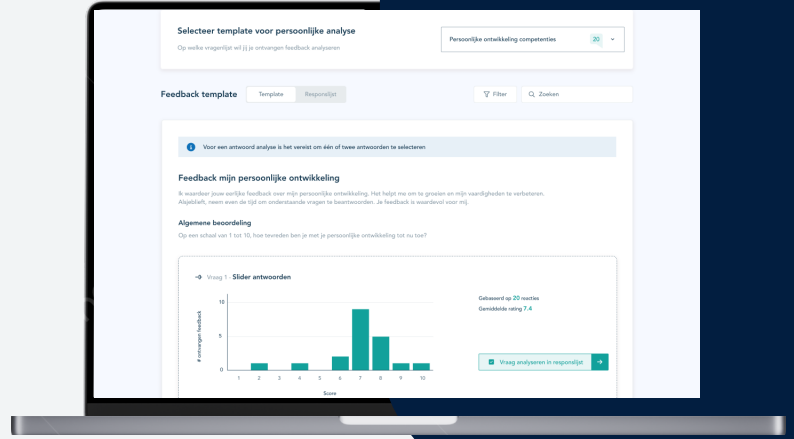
Selecteer template voor persoonlijke analyse

Op welke vragenlijst wil jij je ontvangen feedback analyseren

Persoonlijke ontwikkeling competenties 20

Feedback template Template Responslijst

Filter Zoeken

Voor een antwoord analyse is het vereist om één of twee antwoorden te selecteren

Feedback mijn persoonlijke ontwikkeling

Ik waardeer jouw eerlijke feedback over mijn persoonlijke ontwikkeling. Het helpt me om te groeien en mijn vaardigheden te verbeteren. Alsjeblieft, neem even de tijd om onderstaande vragen te beantwoorden. Je feedback is waardevol voor mij.

Algemene beoordeling

Op een schaal van 1 tot 10, hoe tevreden ben je met je persoonlijke ontwikkeling tot nu toe?

Vraag 1 · Slider antwoorden

10
5
0

# ontvangen feedback

1 2 3 4 5 6 7 8 9 10

Score

Gebaseerd op 20 reacties
Gemiddelde rating 7.4

Vraag analyzeren in responslijst